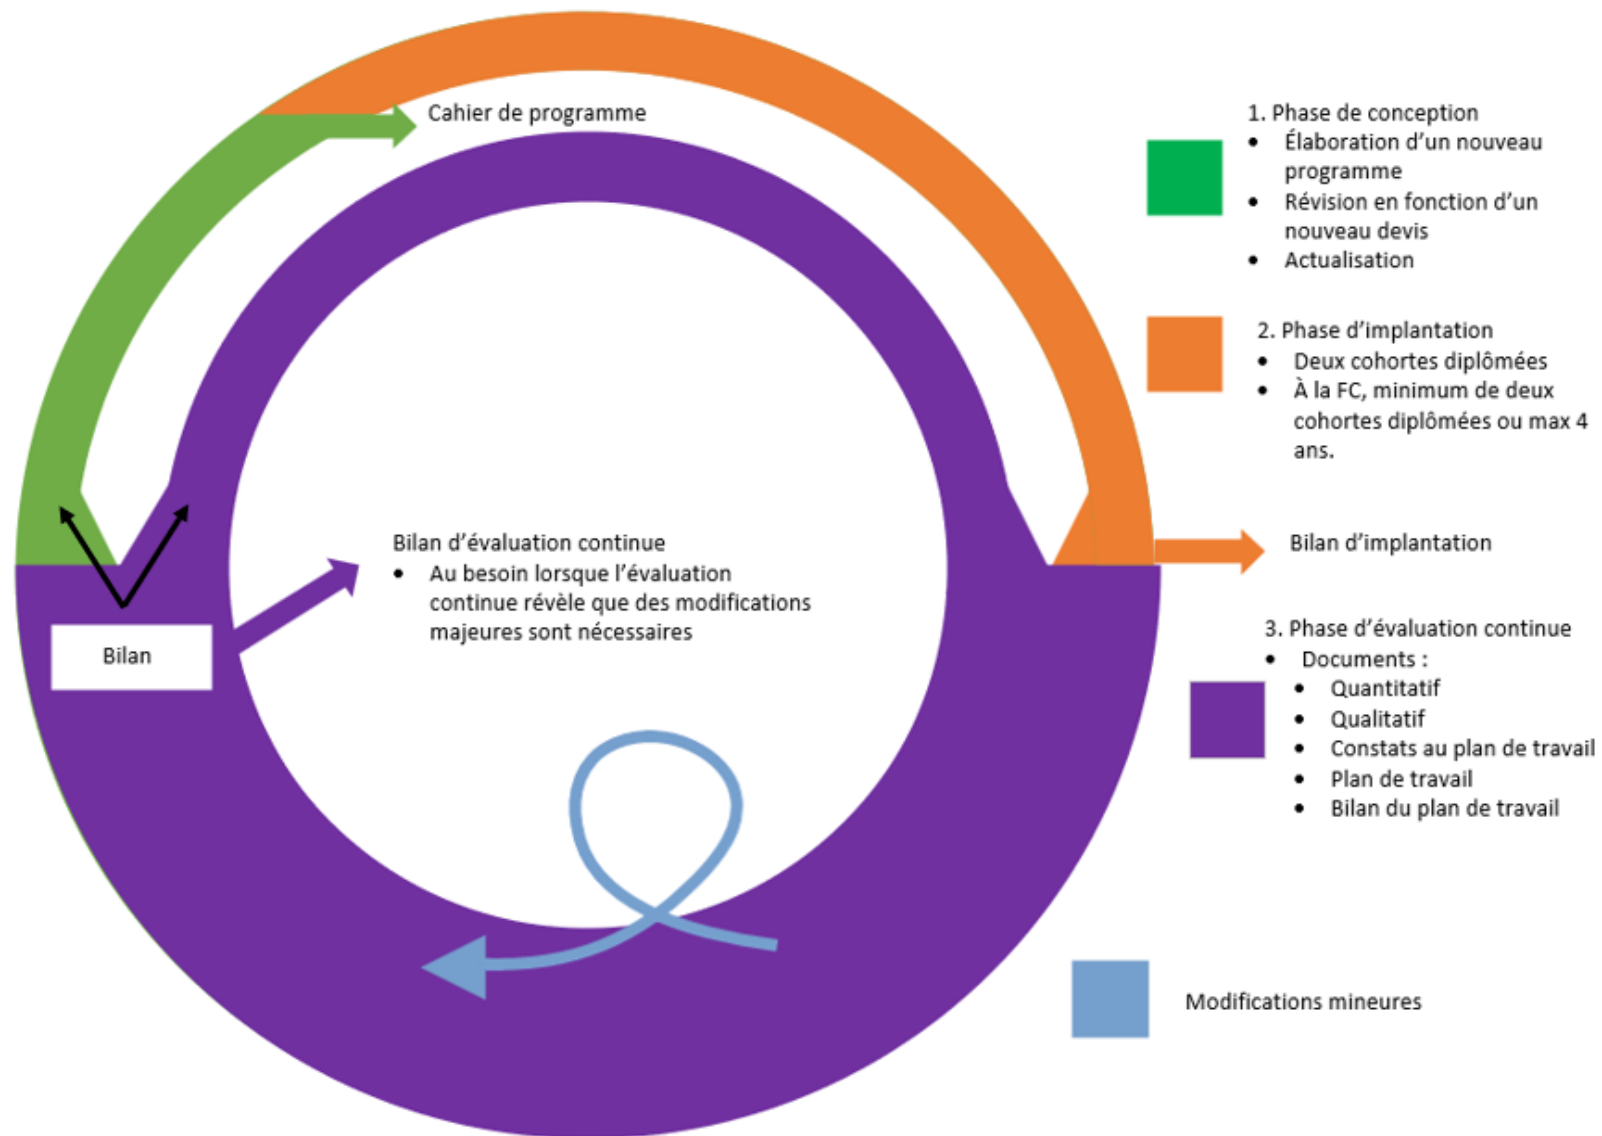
Cahier de programme

1. Phase de conception
- Élaboration d'un nouveau programme
- Révision en fonction d'un nouveau devis
- Actualisation

2. Phase d'implantation
- Deux cohortes diplômées
- À la FC, minimum de deux cohortes diplômées ou max 4 ans.

Bilan d'évaluation continue
- Au besoin lorsque l'évaluation continue révèle que des modifications majeures sont nécessaires

Bilan d'implantation

Bilan

3. Phase d'évaluation continue
- Documents :
  - Quantitatif
  - Qualitatif
  - Constats au plan de travail
  - Plan de travail
  - Bilan du plan de travail

Modifications mineures